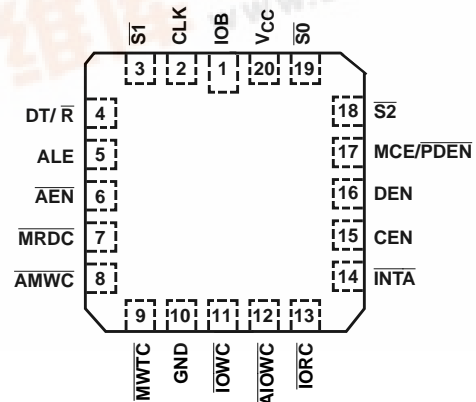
$\overline{S1}$ CLK IOB $V_{CC}$ $\overline{S0}$
3 2 1 20 19

DT/ $\overline{R}$ 4
ALE 5
$\overline{AEN}$ 6
$\overline{MRDC}$ 7
$\overline{AMWC}$ 8

18 $\overline{S2}$
17 MCE/$\overline{PDEN}$
16 DEN
15 CEN
14 $\overline{INTA}$

9 10 11 12 13
$\overline{MWTC}$ GND $\overline{IOWC}$ $\overline{AIOWC}$ $\overline{IORC}$